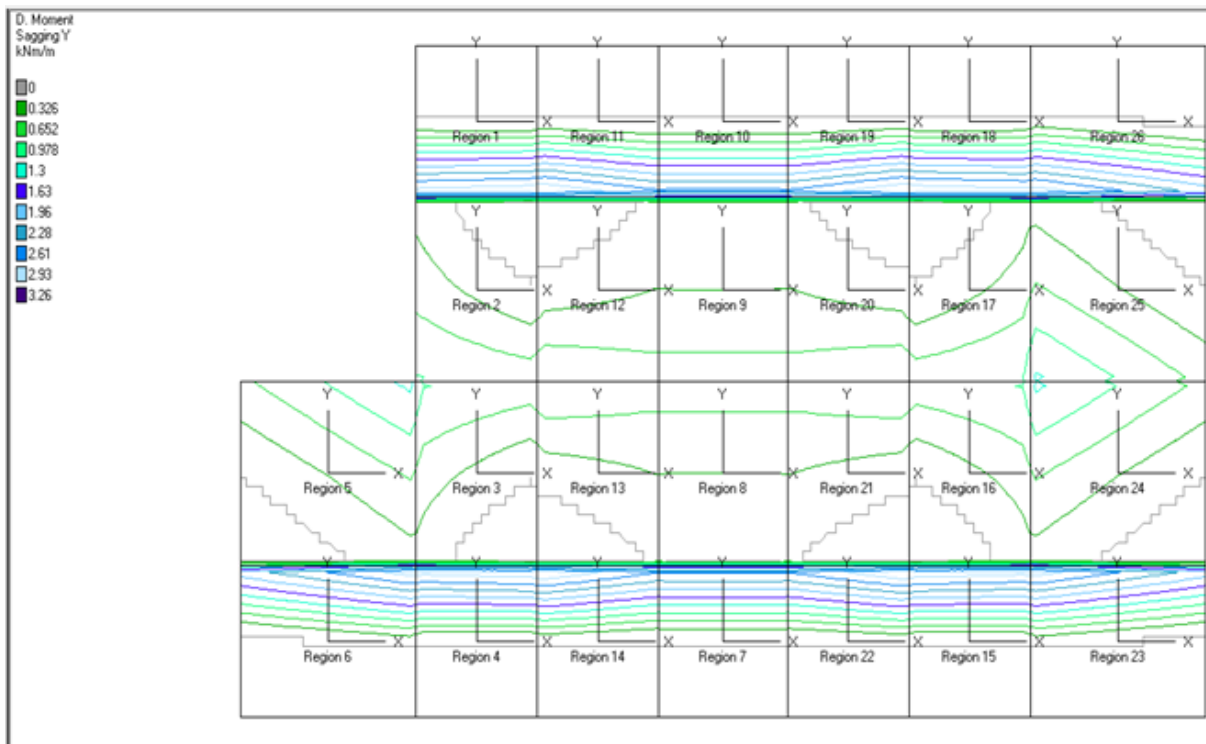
D. Moment
Sagging Y
kNm/m

0
0.326
0.652
0.978
1.3
1.63
1.96
2.28
2.61
2.93
3.26

Y X Region 1
Y X Region 11
Y X Region 10
Y X Region 19
Y X Region 18
Y X Region 26

Y X Region 2
Y X Region 12
Y X Region 9
Y X Region 20
Y X Region 17
Y X Region 25

Y X Region 5
Y X Region 3
Y X Region 13
Y X Region 8
Y X Region 21
Y X Region 16
Y X Region 24

Y X Region 6
Y X Region 4
Y X Region 14
Y X Region 7
Y X Region 22
Y X Region 15
Y X Region 23